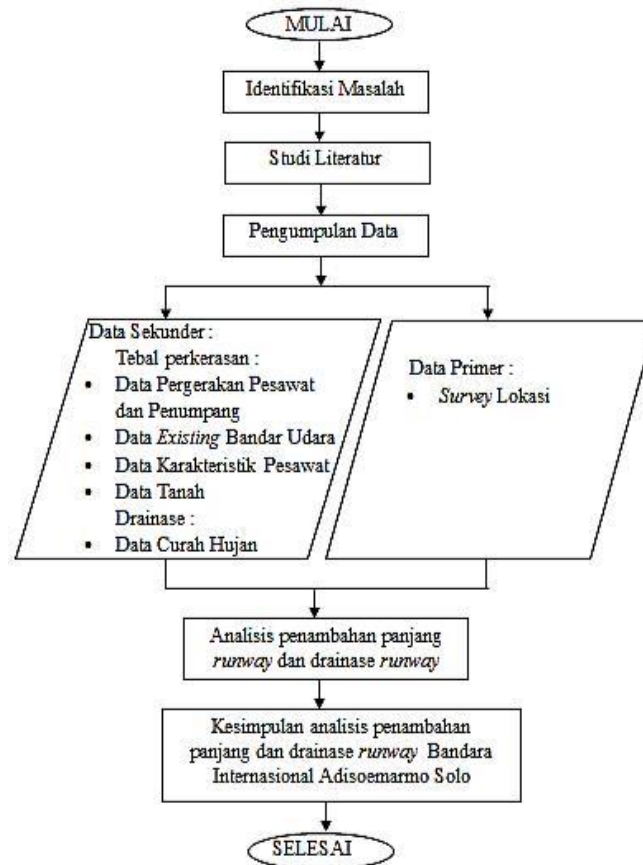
MULAI

Identifikasi Masalah

Studi Literatur

Pengumpulan Data

Data Sekunder :
Tebal perkerasan :
- Data Pergerakan Pesawat dan Penumpang
- Data *Existing* Bandar Udara
- Data Karakteristik Pesawat
- Data Tanah
Drainase :
- Data Curah Hujan

Data Primer :
- *Survey* Lokasi

Analisis penambahan panjang *runway* dan drainase *runway*

Kesimpulan analisis penambahan panjang dan drainase *runway* Bandara Internasional Adisoemarmo Solo

SELESAI